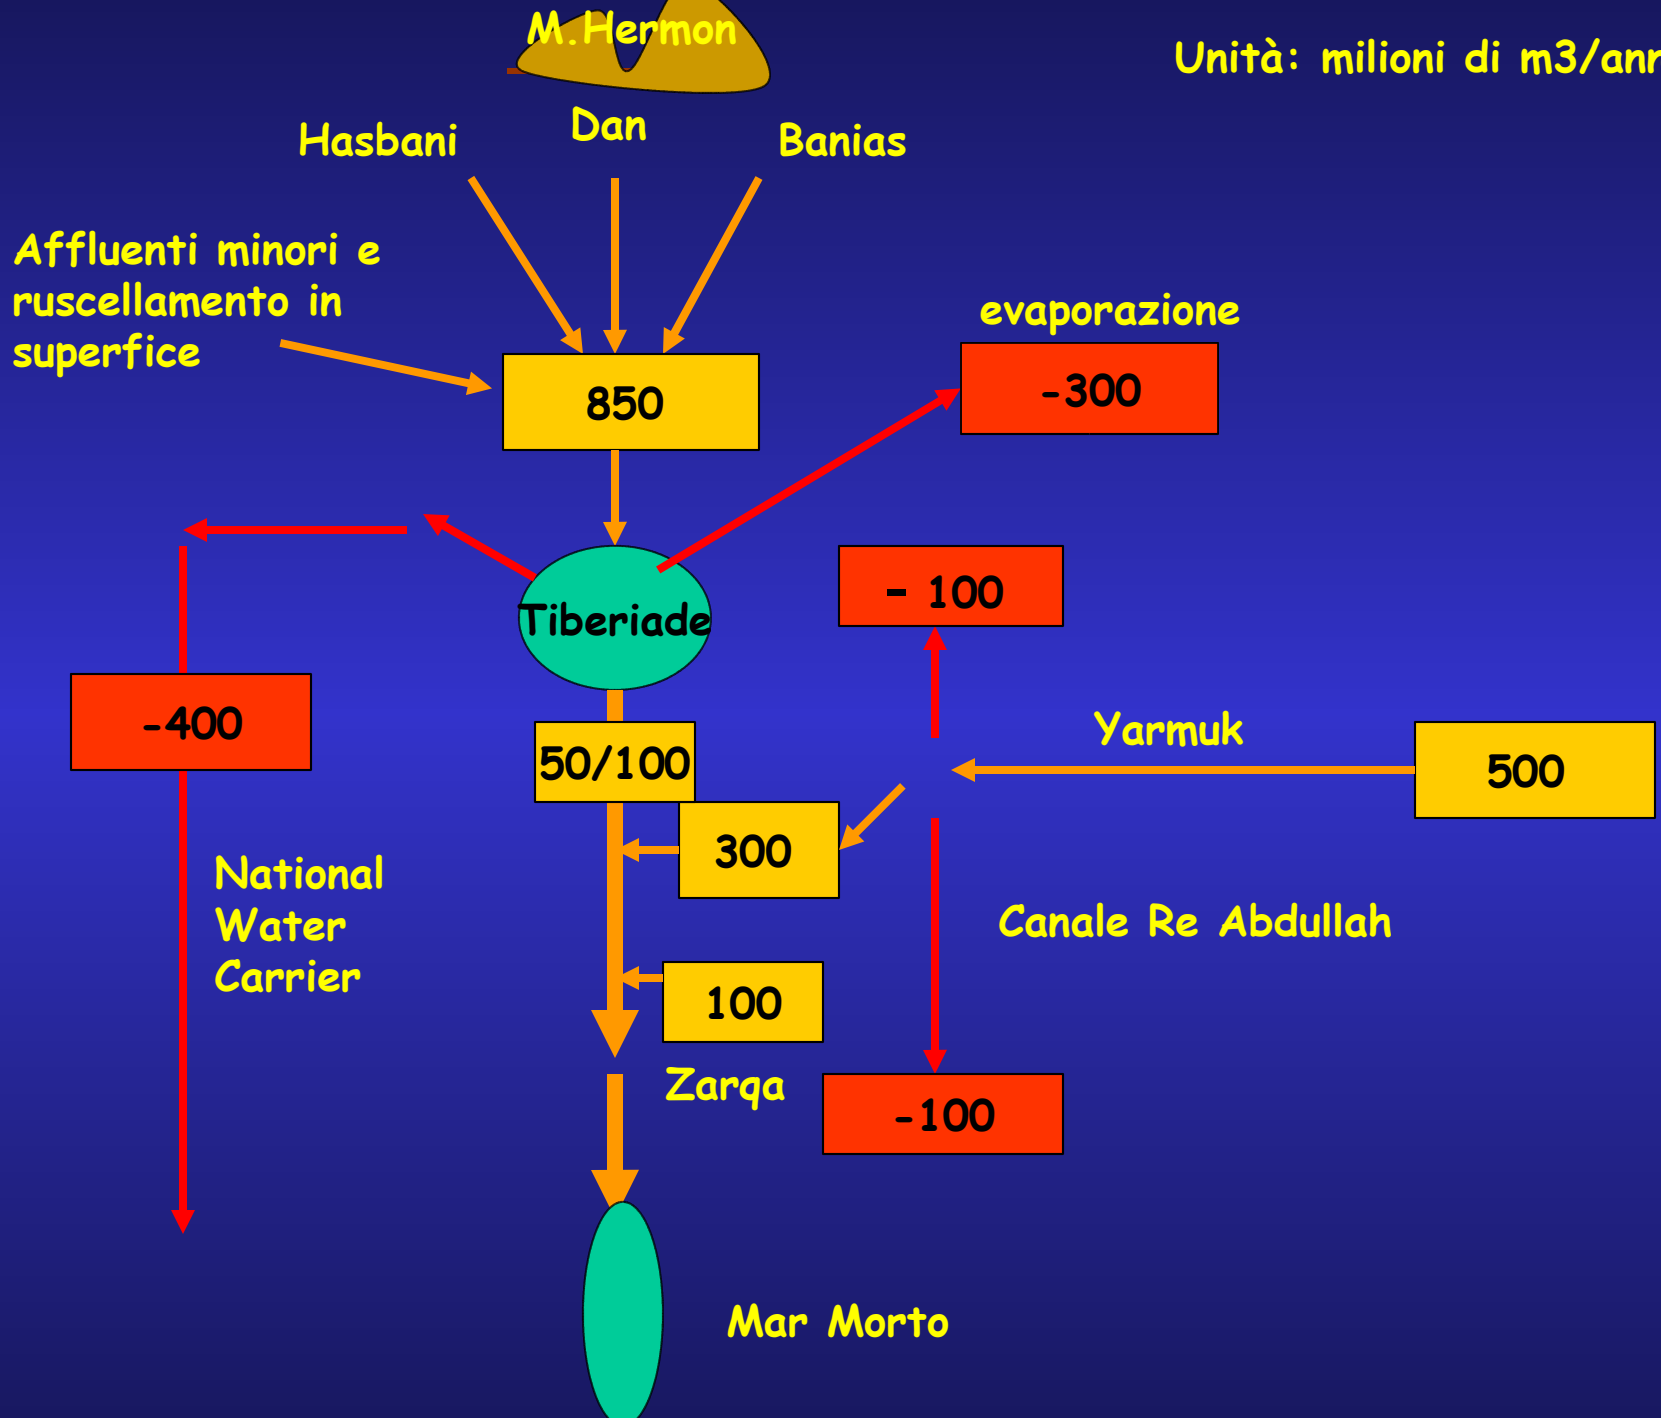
M.Hermon

Unità: milioni di m3/ann

Hasbani

Dan

Banias

Affluenti minori e ruscellamento in superfice

850

evaporazione

-300

Tiberiade

- 100

-400

50/100

Yarmuk

500

300

National Water Carrier

Canale Re Abdullah

100

Zarqa

-100

Mar Morto